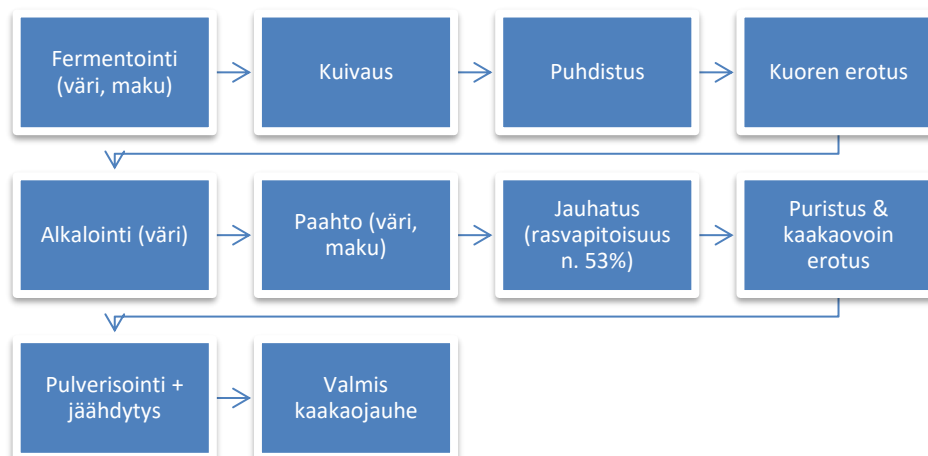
Fermentointi (väri, maku)

Kuivaus

Puhdistus

Kuoren erotus

Alkalointi (väri)

Paahto (väri, maku)

Jauhatus (rasvapitoisuus n. 53%)

Puristus & kaakaovoin erotus

Pulverisointi + jäähdytys

Valmis kaakaojauhe